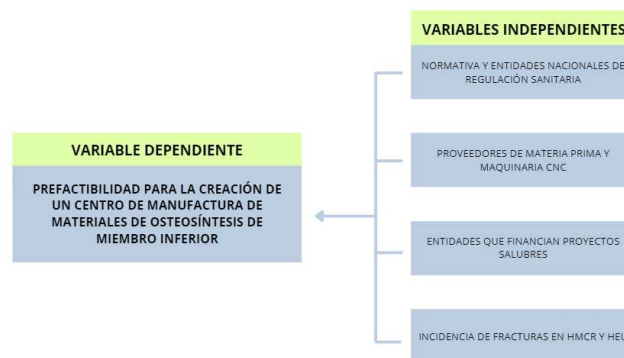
VARIABLE DEPENDIENTE

PREFACTIBILIDAD PARA LA CREACIÓN DE UN CENTRO DE MANUFACTURA DE MATERIALES DE OSTEOSÍNTESIS DE MIEMBRO INFERIOR

VARIABLES INDEPENDIENTES

NORMATIVA Y ENTIDADES NACIONALES DE REGULACIÓN SANITARIA

PROVEEDORES DE MATERIA PRIMA Y MAQUINARIA CNC

ENTIDADES QUE FINANCIAN PROYECTOS SALUBRES

INCIDENCIA DE FRACTURAS EN HMCR Y HEU